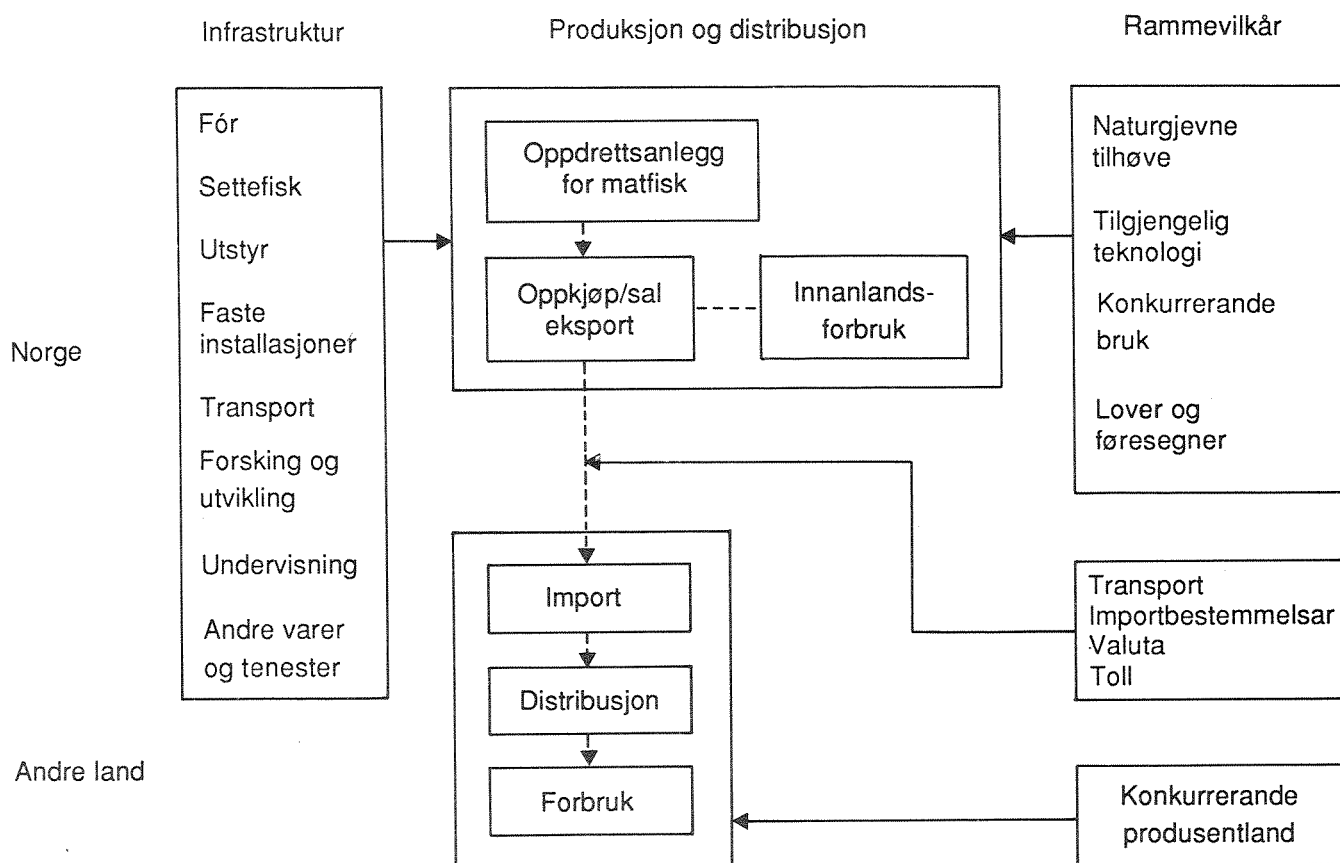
Infrastruktur

Produksjon og distribusjon

Rammevilkår

Fór
Settefisk
Utstyr
Faste installasjoner
Transport
Forsking og utvikling
Undervisning
Andre varer og tenester

Oppdrettsanlegg for matfisk

Oppkjøp/sal eksport

Innanlandsforbruk

Naturgjevne tilhøve
Tilgjengelig teknologi
Konkurrerande bruk
Lover og føresegner

Norge

Import

Distribusjon

Forbruk

Transport
Importbestemmelsar
Valuta
Toll

Andre land

Konkurrerande produsentland